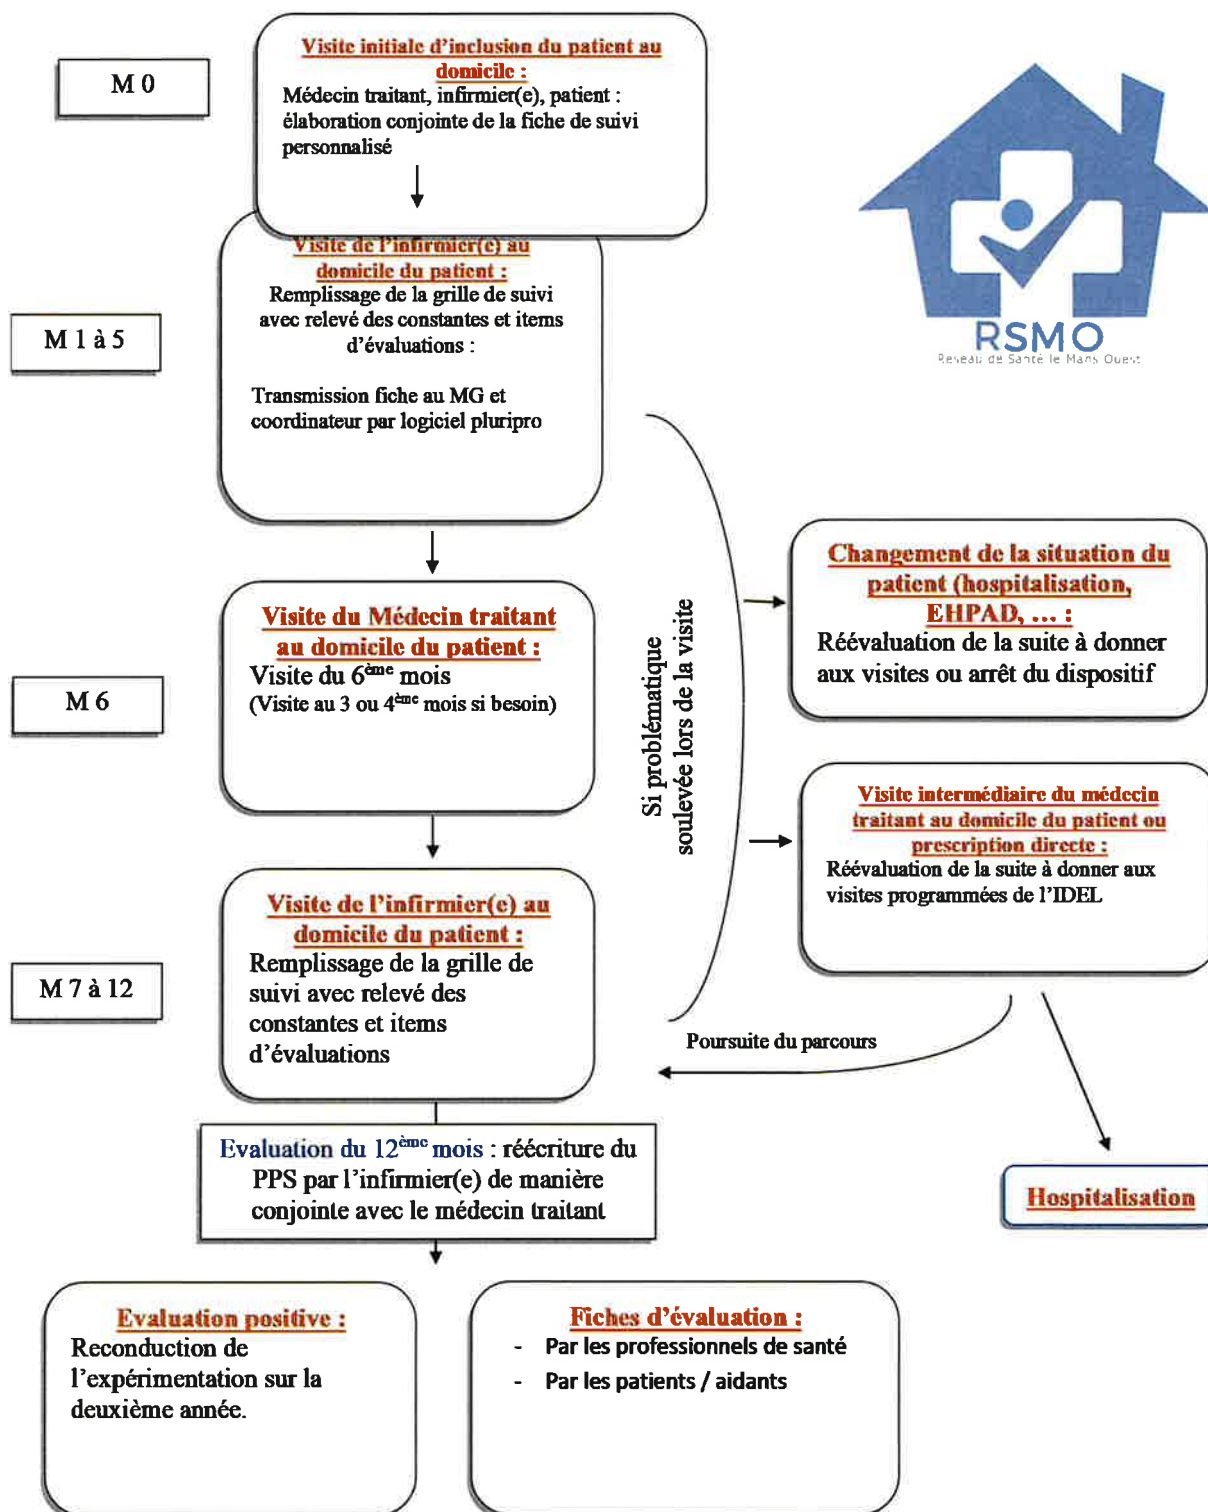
M 0

Visite initiale d'inclusion du patient au domicile :
Médecin traitant, infirmier(e), patient : élaboration conjointe de la fiche de suivi personnalisé

RSMO
Réseau de Santé le Mans Ouest

M 1 à 5

Visite de l'infirmier(e) au domicile du patient :
Remplissage de la grille de suivi avec relevé des constantes et items d'évaluations :

Transmission fiche au MG et coordinateur par logiciel pluripro

M 6

Visite du Médecin traitant au domicile du patient :
Visite du 6$^{ème}$ mois
(Visite au 3 ou 4$^{ème}$ mois si besoin)

Si problématique soulevée lors de la visite

Changement de la situation du patient (hospitalisation, EHPAD, … :
Réévaluation de la suite à donner aux visites ou arrêt du dispositif

Visite intermédiaire du médecin traitant au domicile du patient ou prescription directe :
Réévaluation de la suite à donner aux visites programmées de l'IDEL

M 7 à 12

Visite de l'infirmier(e) au domicile du patient :
Remplissage de la grille de suivi avec relevé des constantes et items d'évaluations

Poursuite du parcours

Evaluation du 12$^{ème}$ mois : réécriture du PPS par l'infirmier(e) de manière conjointe avec le médecin traitant

Hospitalisation

Evaluation positive :
Reconduction de l'expérimentation sur la deuxième année.

Fiches d'évaluation :
- Par les professionnels de santé
- Par les patients / aidants